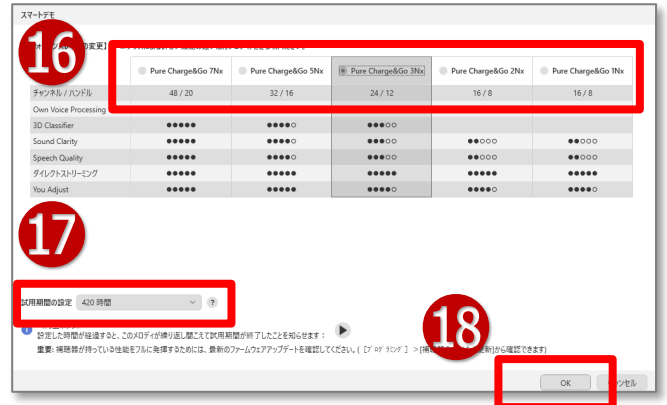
スマートデモ

16

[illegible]の変更] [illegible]

| | Pure Charge&Go 7Nx | Pure Charge&Go 5Nx | Pure Charge&Go 3Nx | Pure Charge&Go 2Nx | Pure Charge&Go 1Nx |
|---|---|---|---|---|---|
| チャンネル / ハンドル | 48 / 20 | 32 / 16 | 24 / 12 | 16 / 8 | 16 / 8 |
| Own Voice Processing | | | | | |
| 3D Classifier | ●●●●● | ●●●●○ | ●●●○○ | | |
| Sound Clarity | ●●●●● | ●●●●○ | ●●●○○ | ●●○○○ | ●●○○○ |
| Speech Quality | ●●●●● | ●●●●○ | ●●●○○ | ●●○○○ | ●●○○○ |
| ダイレクトストリーミング | ●●●●● | ●●●●● | ●●●●● | ●●●●● | ●●●●● |
| You Adjust | ●●●●● | ●●●●● | ●●●●○ | ●●●●○ | ●●●●○ |

17

試用期間の設定 420 時間 ?

設定した時間が経過すると、このメロディが繰り返し聞こえて試用期間が終了したことを知らせます：

重要：補聴器が持っている性能をフルに発揮するためには、最新のファームウェアアップデートを確認してください。[ﾌﾟﾛｸﾞﾗﾐﾝｸﾞ] > [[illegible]更新]から確認できます)

18

OK キャンセル